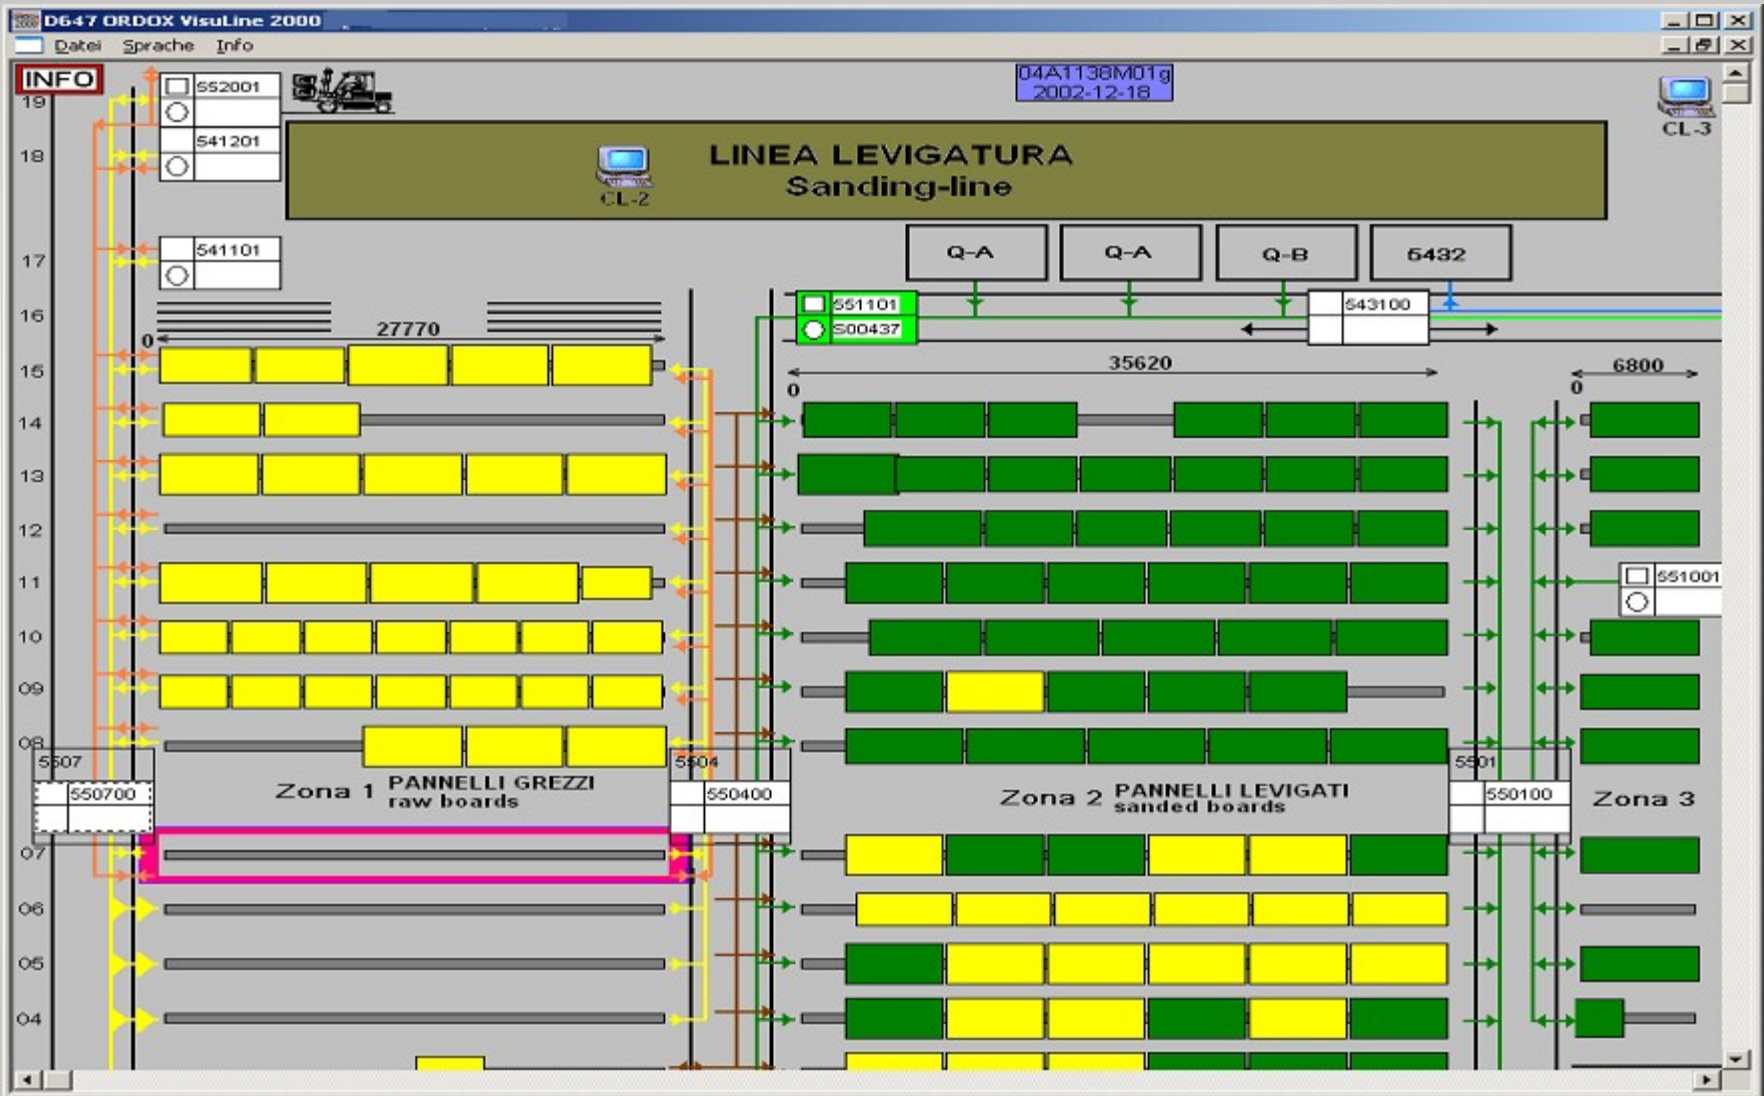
D647 ORDOX VisuLine 2000

Datei Sprache Info

INFO

19

552001

541201

18

04A1138M01g
2002-12-18

CL-3

LINEA LEVIGATURA
Sanding-line

CL-2

17

541101

Q-A

Q-A

Q-B

5432

16

551101

S00437

543100

0

27770

35620

0

6800

0

15

14

13

12

11

551001

10

09

08

5507

550700

Zona 1 PANNELLI GREZZI raw boards

5504

550400

Zona 2 PANNELLI LEVIGATI sanded boards

5501

550100

Zona 3

07

06

05

04